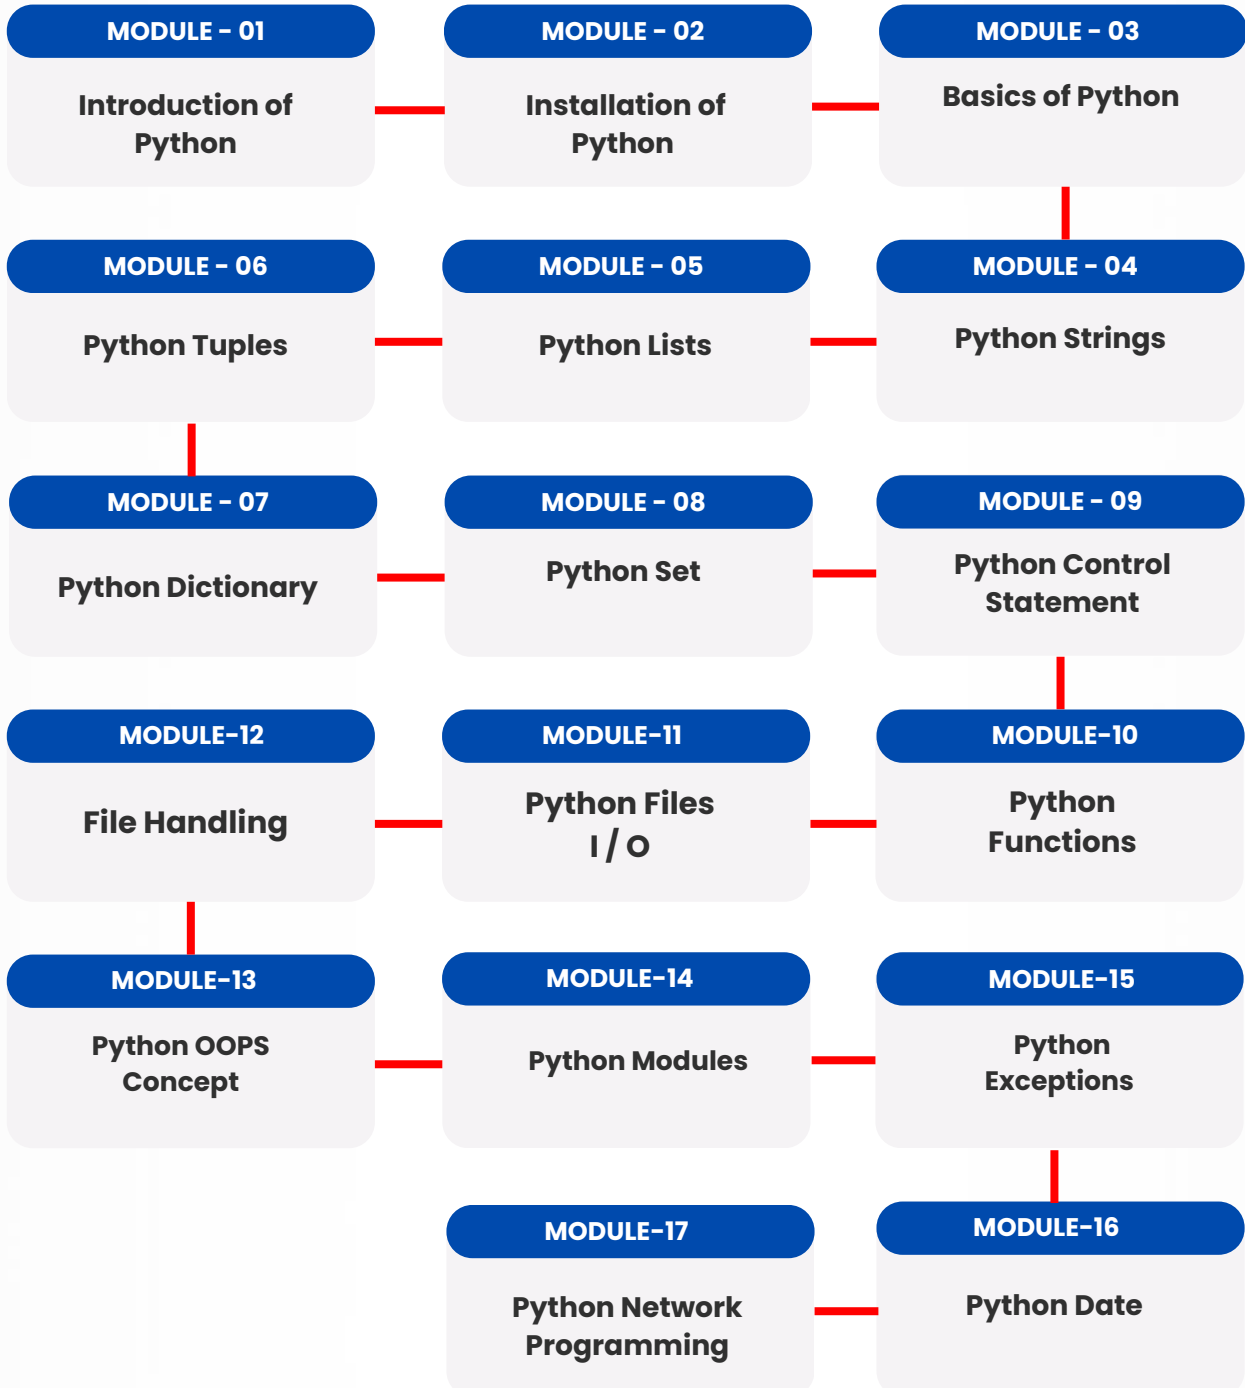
MODULE - 01
Introduction of Python

MODULE - 02
Installation of Python

MODULE - 03
Basics of Python

MODULE - 06
Python Tuples

MODULE - 05
Python Lists

MODULE - 04
Python Strings

MODULE - 07
Python Dictionary

MODULE - 08
Python Set

MODULE - 09
Python Control Statement

MODULE-12
File Handling

MODULE-11
Python Files I / O

MODULE-10
Python Functions

MODULE-13
Python OOPS Concept

MODULE-14
Python Modules

MODULE-15
Python Exceptions

MODULE-17
Python Network Programming

MODULE-16
Python Date